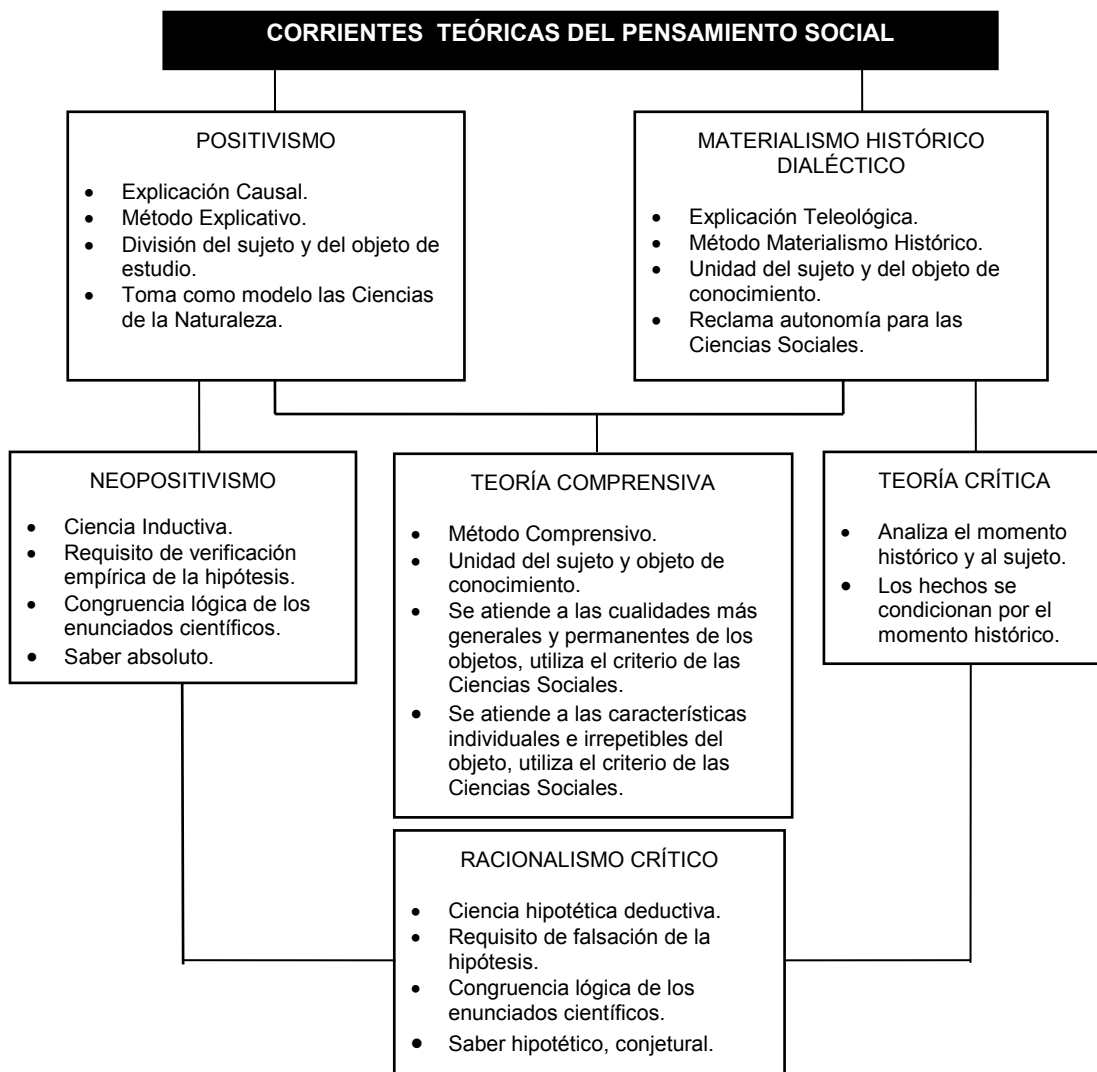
CORRIENTES TEÓRICAS DEL PENSAMIENTO SOCIAL

POSITIVISMO

- Explicación Causal.
- Método Explicativo.
- División del sujeto y del objeto de estudio.
- Toma como modelo las Ciencias de la Naturaleza.

MATERIALISMO HISTÓRICO DIALÉCTICO

- Explicación Teleológica.
- Método Materialismo Histórico.
- Unidad del sujeto y del objeto de conocimiento.
- Reclama autonomía para las Ciencias Sociales.

NEOPOSITIVISMO

- Ciencia Inductiva.
- Requisito de verificación empírica de la hipótesis.
- Congruencia lógica de los enunciados científicos.
- Saber absoluto.

TEORÍA COMPRENSIVA

- Método Comprensivo.
- Unidad del sujeto y objeto de conocimiento.
- Se atiende a las cualidades más generales y permanentes de los objetos, utiliza el criterio de las Ciencias Sociales.
- Se atiende a las características individuales e irrepetibles del objeto, utiliza el criterio de las Ciencias Sociales.

TEORÍA CRÍTICA

- Analiza el momento histórico y al sujeto.
- Los hechos se condicionan por el momento histórico.

RACIONALISMO CRÍTICO

- Ciencia hipotética deductiva.
- Requisito de falsación de la hipótesis.
- Congruencia lógica de los enunciados científicos.
- Saber hipotético, conjetural.